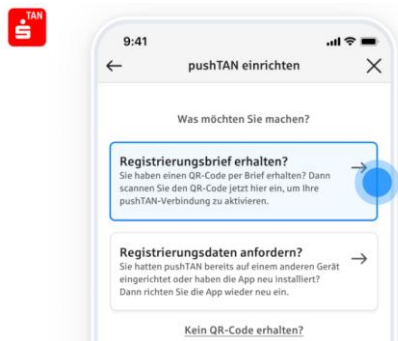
TAN

9:41

←

pushTAN einrichten

×

Was möchten Sie machen?

Registrierungsbrief erhalten?
Sie haben einen QR-Code per Brief erhalten? Dann scannen Sie den QR-Code jetzt hier ein, um Ihre pushTAN-Verbindung zu aktivieren.

→

Registrierungsdaten anfordern?
Sie hatten pushTAN bereits auf einem anderen Gerät eingerichtet oder haben die App neu installiert? Dann richten Sie die App wieder neu ein.

→

Kein QR-Code erhalten?